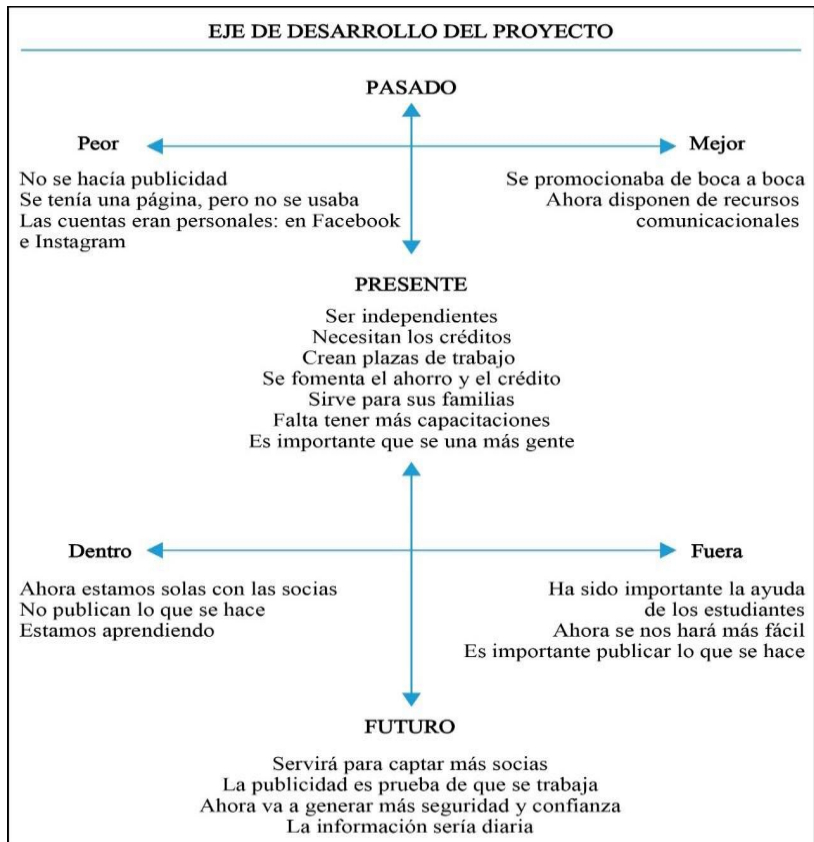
EJE DE DESARROLLO DEL PROYECTO

PASADO

Peor

Mejor

No se hacía publicidad
Se tenía una página, pero no se usaba
Las cuentas eran personales: en Facebook e Instagram

Se promocionaba de boca a boca
Ahora disponen de recursos comunicacionales

PRESENTE

Ser independientes
Necesitan los créditos
Crean plazas de trabajo
Se fomenta el ahorro y el crédito
Sirve para sus familias
Falta tener más capacitaciones
Es importante que se una más gente

Dentro

Fuera

Ahora estamos solas con las socias
No publican lo que se hace
Estamos aprendiendo

Ha sido importante la ayuda de los estudiantes
Ahora se nos hará más fácil
Es importante publicar lo que se hace

FUTURO

Servirá para captar más socias
La publicidad es prueba de que se trabaja
Ahora va a generar más seguridad y confianza
La información sería diaria